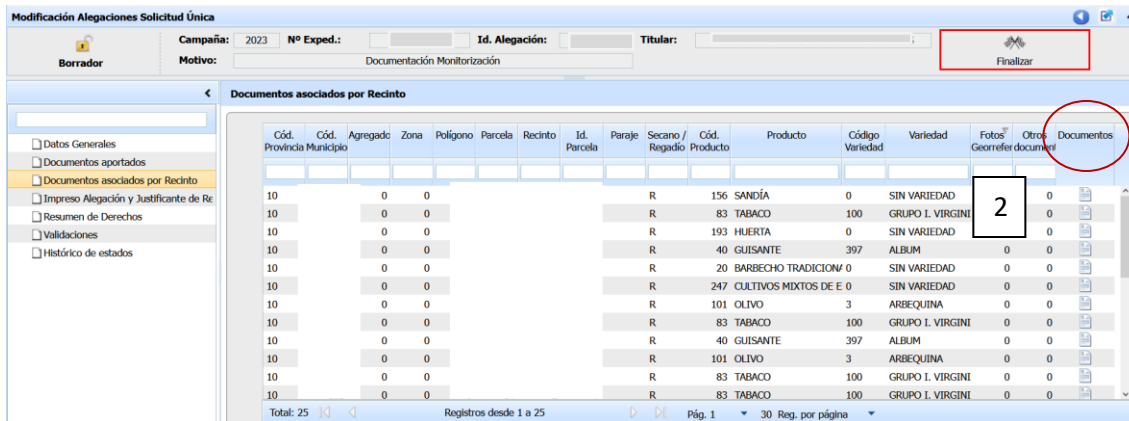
Modificación Alegaciones Solicitud Única

Borrador

Campaña: 2023 Nº Exped.: Id. Alegación: Titular:

Motivo: Documentación Monitorización

Finalizar

Datos Generales
Documentos aportados
Documentos asociados por Recinto
Impreso Alegación y Justificante de Re
Resumen de Derechos
Validaciones
Histórico de estados

Documentos asociados por Recinto

| Cód. Provincia | Cód. Municipio | Agregado | Zona | Polígono | Parcela | Recinto | Id. Parcela | Paraje | Secano / Regadío | Cód. Producto | Producto | Código Variedad | Variedad | Fotos Georrefer | Otros document | Documentos |
|---|---|---|---|---|---|---|---|---|---|---|---|---|---|---|---|---|
| 10 | | 0 | 0 | | | | | | R | 156 | SANDÍA | 0 | SIN VARIEDAD | | 0 | |
| 10 | | 0 | 0 | | | | | | R | 83 | TABACO | 100 | GRUPO I. VIRGINI | | 0 | |
| 10 | | 0 | 0 | | | | | | R | 193 | HUERTA | 0 | SIN VARIEDAD | | 0 | |
| 10 | | 0 | 0 | | | | | | R | 40 | GUISANTE | 397 | ALBUM | 0 | 0 | |
| 10 | | 0 | 0 | | | | | | R | 20 | BARBECHO TRADICION/ | 0 | SIN VARIEDAD | 0 | 0 | |
| 10 | | 0 | 0 | | | | | | R | 247 | CULTIVOS MIXTOS DE E | 0 | SIN VARIEDAD | 0 | 0 | |
| 10 | | 0 | 0 | | | | | | R | 101 | OLIVO | 3 | ARBEQUINA | 0 | 0 | |
| 10 | | 0 | 0 | | | | | | R | 83 | TABACO | 100 | GRUPO I. VIRGINI | 0 | 0 | |
| 10 | | 0 | 0 | | | | | | R | 40 | GUISANTE | 397 | ALBUM | 0 | 0 | |
| 10 | | 0 | 0 | | | | | | R | 101 | OLIVO | 3 | ARBEQUINA | 0 | 0 | |
| 10 | | 0 | 0 | | | | | | R | 83 | TABACO | 100 | GRUPO I. VIRGINI | 0 | 0 | |
| 10 | | 0 | 0 | | | | | | R | 83 | TABACO | 100 | GRUPO I. VIRGINI | 0 | 0 | |

2

Total: 25 Registros desde 1 a 25 Pág. 1 30 Reg. por página